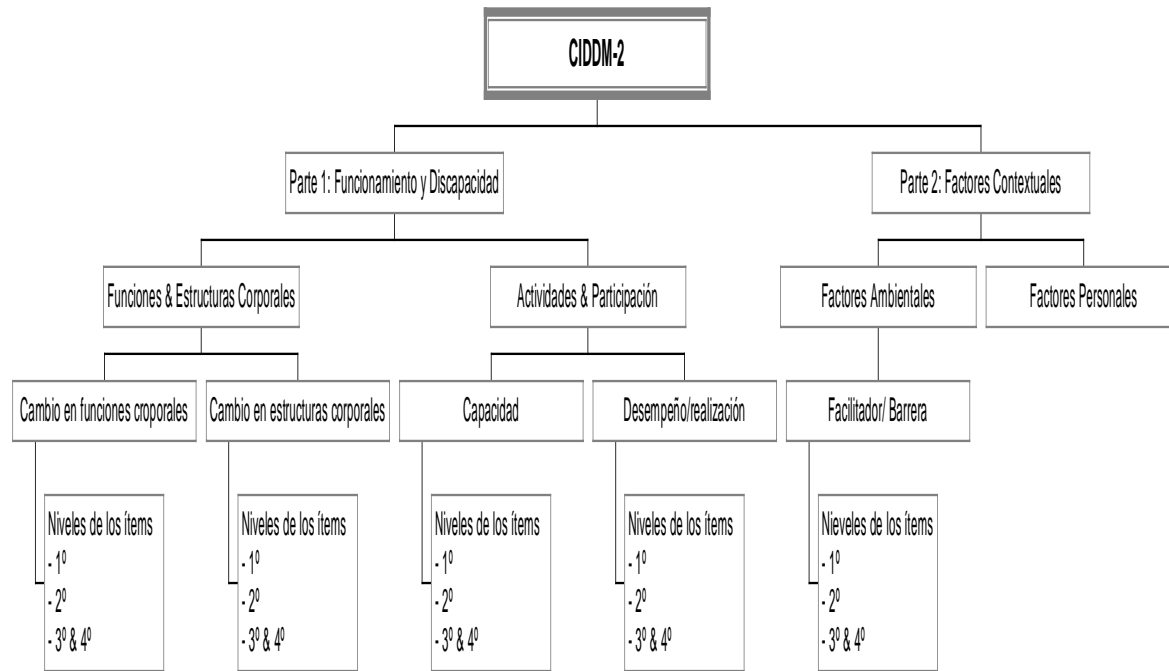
CIDDM-2

Parte 1: Funcionamiento y Discapacidad

Parte 2: Factores Contextuales

Funciones & Estructuras Corporales

Actividades & Participación

Factores Ambientales

Factores Personales

Cambio en funciones croporales

Cambio en estructuras corporales

Capacidad

Desempeño/realización

Facilitador/ Barrera

Niveles de los ítems
- 1º
- 2º
- 3º & 4º

Niveles de los ítems
- 1º
- 2º
- 3º & 4º

Niveles de los ítems
- 1º
- 2º
- 3º & 4º

Niveles de los ítems
- 1º
- 2º
- 3º & 4º

Niveles de los ítems
- 1º
- 2º
- 3º & 4º